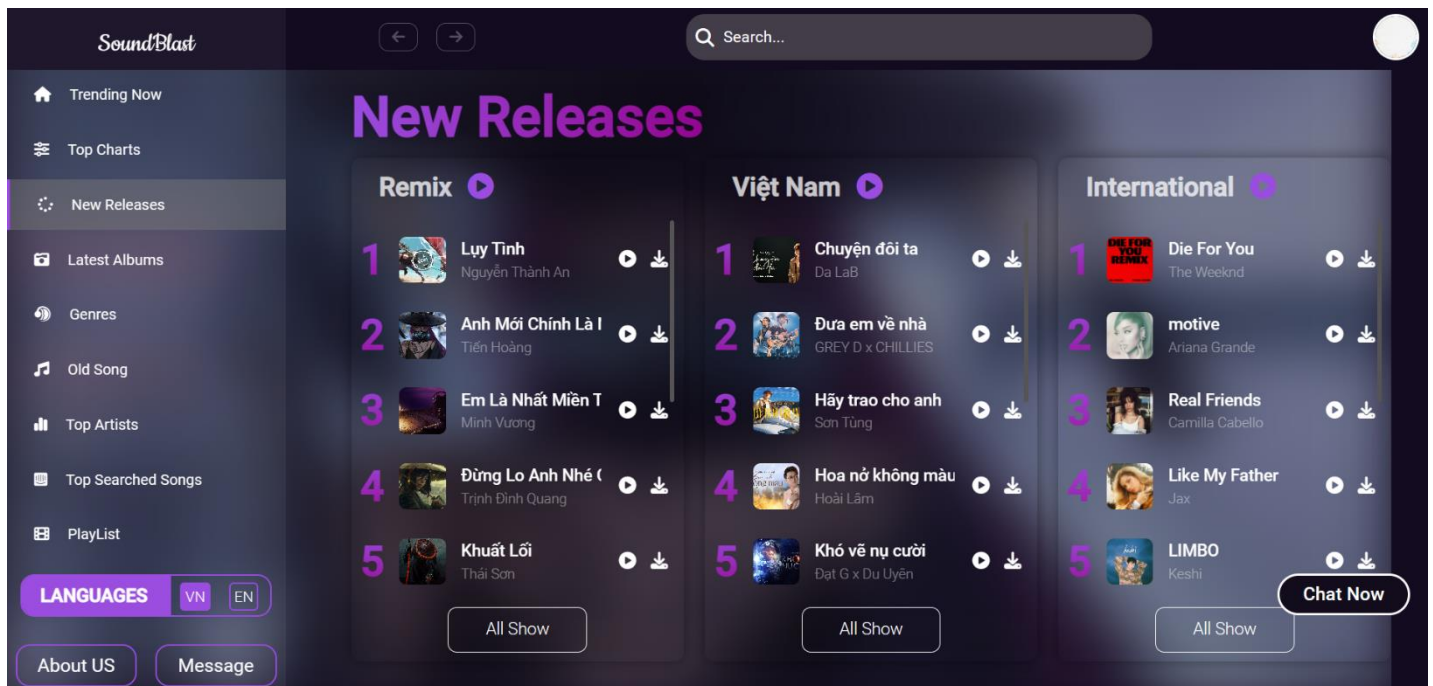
SoundBlast

Search...

Trending Now
Top Charts
New Releases
Latest Albums
Genres
Old Song
Top Artists
Top Searched Songs
PlayList

LANGUAGES VN EN

About US
Message

New Releases

Remix

1 Lụy Tình
Nguyễn Thành An
2 Anh Mới Chính Là I
Tiến Hoàng
3 Em Là Nhất Miền T
Minh Vương
4 Đừng Lo Anh Nhé (
Trịnh Đình Quang
5 Khuất Lối
Thái Sơn

All Show

Việt Nam

1 Chuyện đôi ta
Da LaB
2 Đưa em về nhà
GREY D x CHILLIES
3 Hãy trao cho anh
Sơn Tùng
4 Hoa nở không màu
Hoài Lâm
5 Khó vẽ nụ cười
Đạt G x Du Uyên

All Show

International

1 Die For You
The Weeknd
2 motive
Ariana Grande
3 Real Friends
Camilla Cabello
4 Like My Father
Jax
5 LIMBO
Keshi

All Show

Chat Now